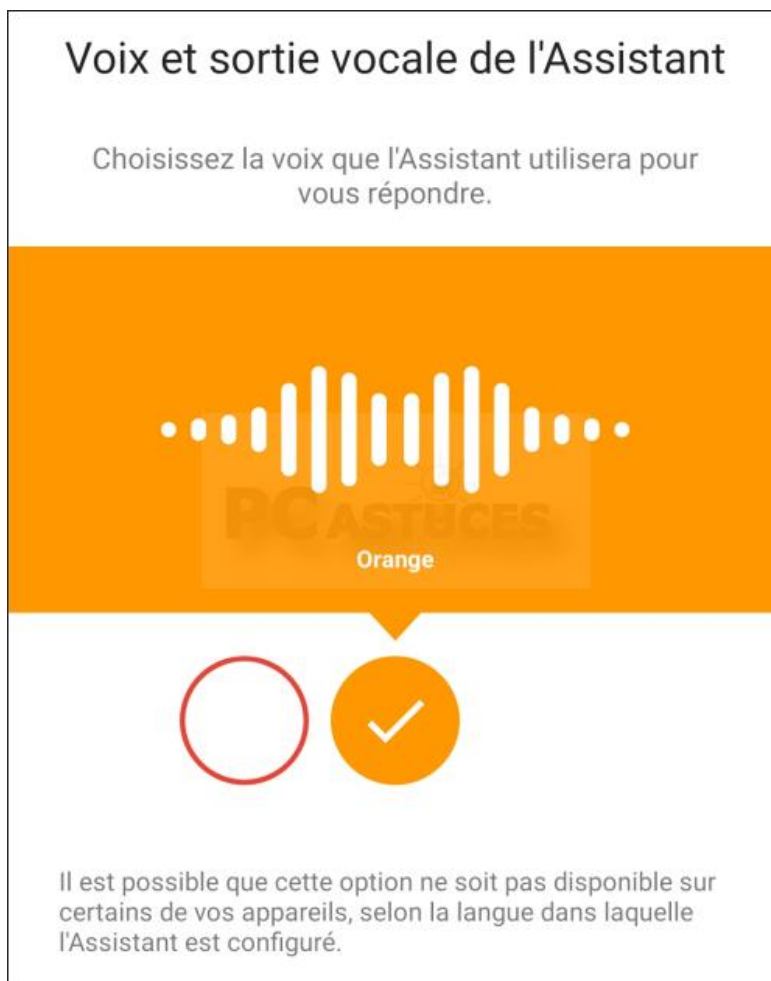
Voix et sortie vocale de l'Assistant

Choisissez la voix que l'Assistant utilisera pour vous répondre.

PC ASTUCES

Orange

Il est possible que cette option ne soit pas disponible sur certains de vos appareils, selon la langue dans laquelle l'Assistant est configuré.